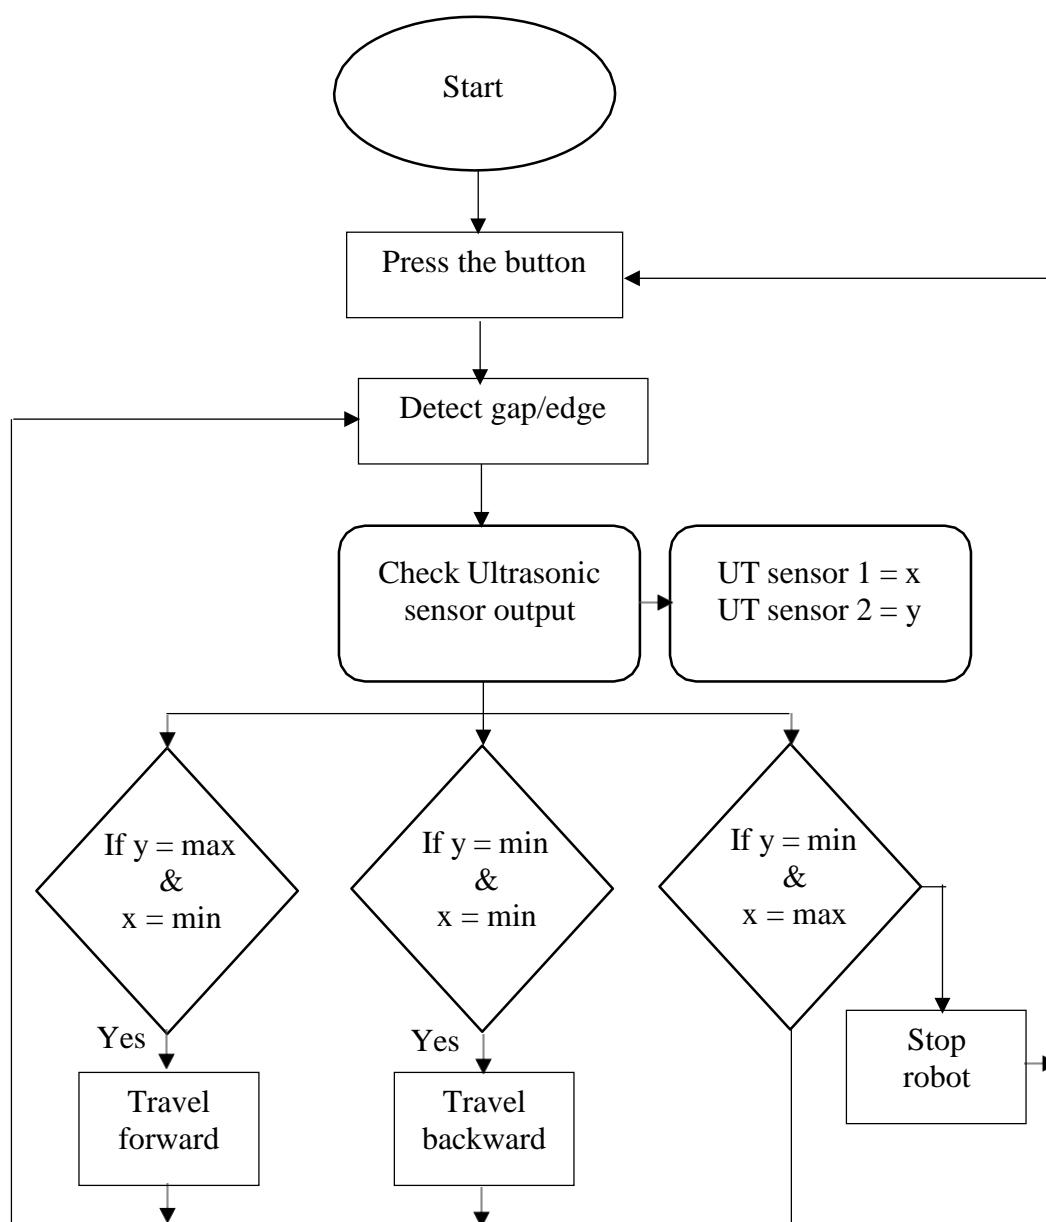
Start

Press the button

Detect gap/edge

Check Ultrasonic sensor output

UT sensor 1 = x
UT sensor 2 = y

If y = max & x = min

If y = min & x = min

If y = min & x = max

Yes

Travel forward

Yes

Travel backward

Stop robot